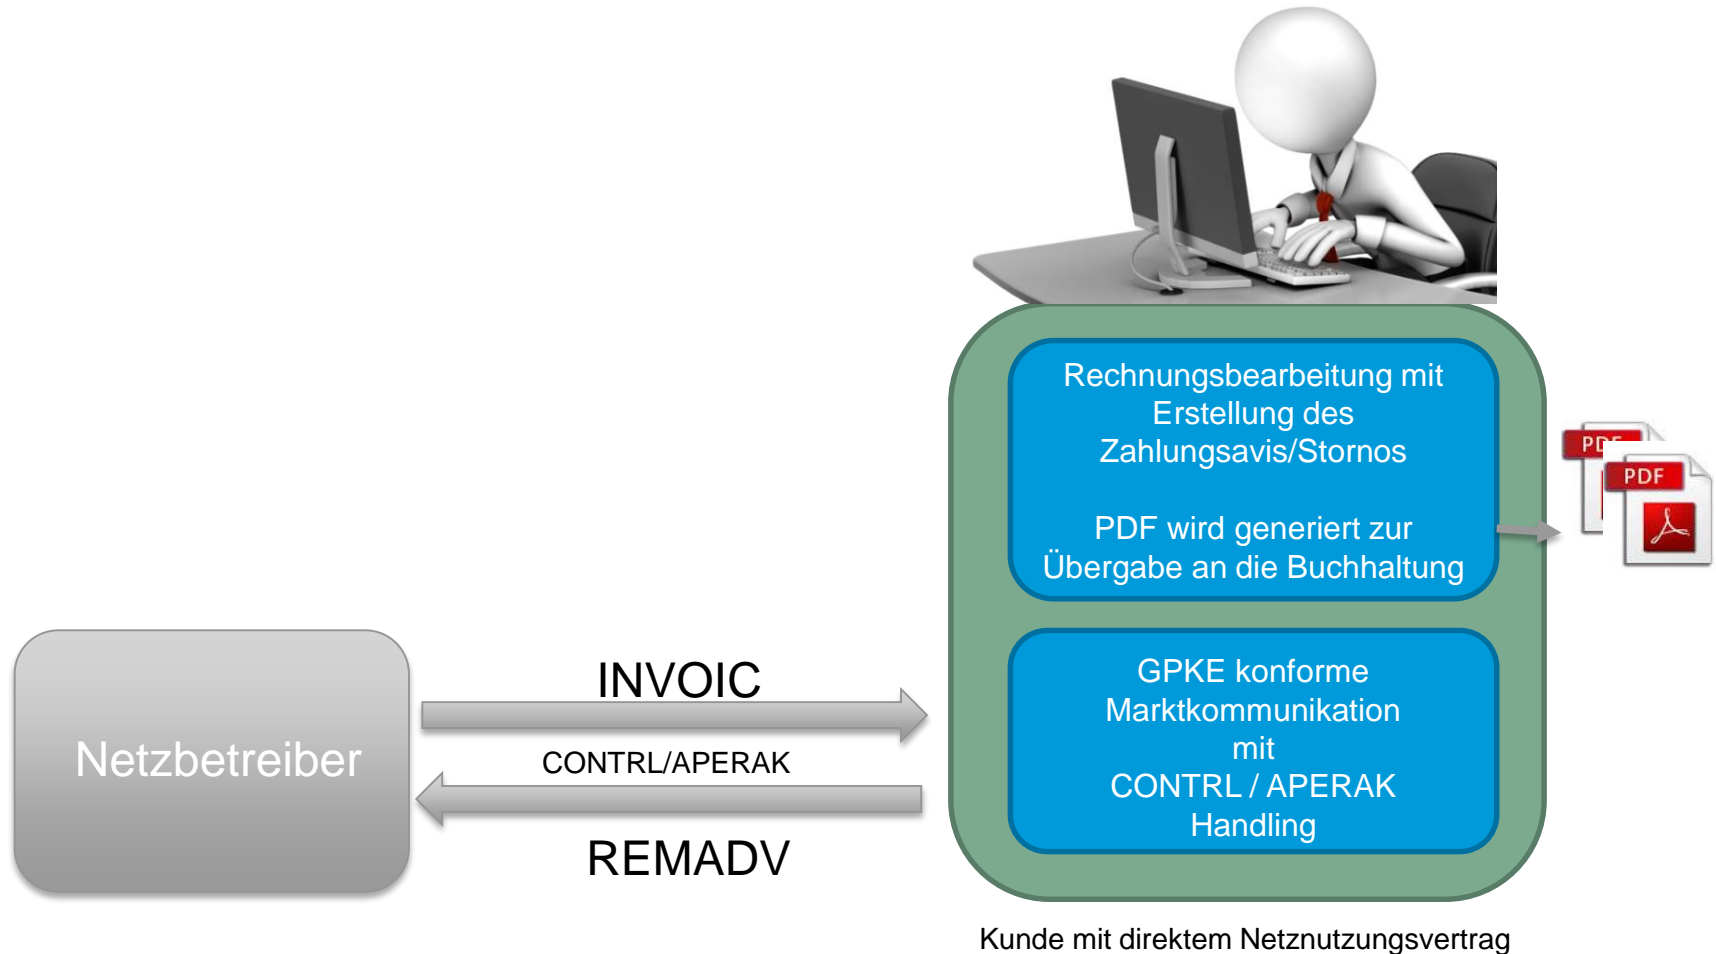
Rechnungsbearbeitung mit Erstellung des Zahlungsavis/Stornos

PDF wird generiert zur Übergabe an die Buchhaltung

PDF

PDF

GPKE konforme Marktkommunikation mit CONTRL / APERAK Handling

Netzbetreiber

INVOIC

CONTRL/APERAK

REMADV

Kunde mit direktem Netznutzungsvertrag